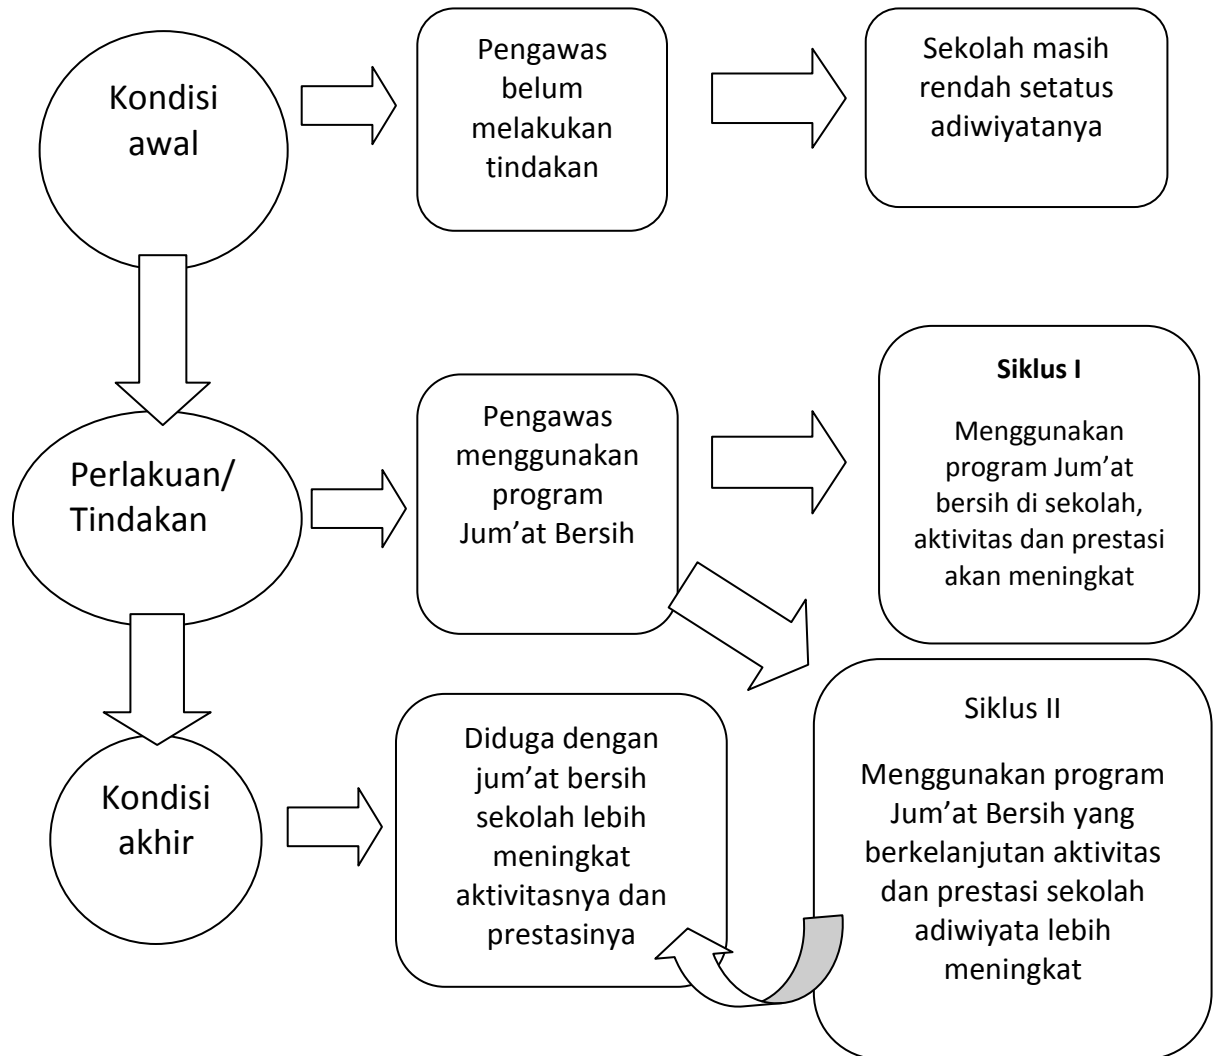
Kondisi awal

Pengawas belum melakukan tindakan

Sekolah masih rendah setatus adiwiyatanya

Perlakuan/ Tindakan

Pengawas menggunakan program Jum’at Bersih

**Siklus I**

Menggunakan program Jum’at bersih di sekolah, aktivitas dan prestasi akan meningkat

Kondisi akhir

Diduga dengan jum’at bersih sekolah lebih meningkat aktivitasnya dan prestasinya

Siklus II

Menggunakan program Jum’at Bersih yang berkelanjutan aktivitas dan prestasi sekolah adiwiyata lebih meningkat